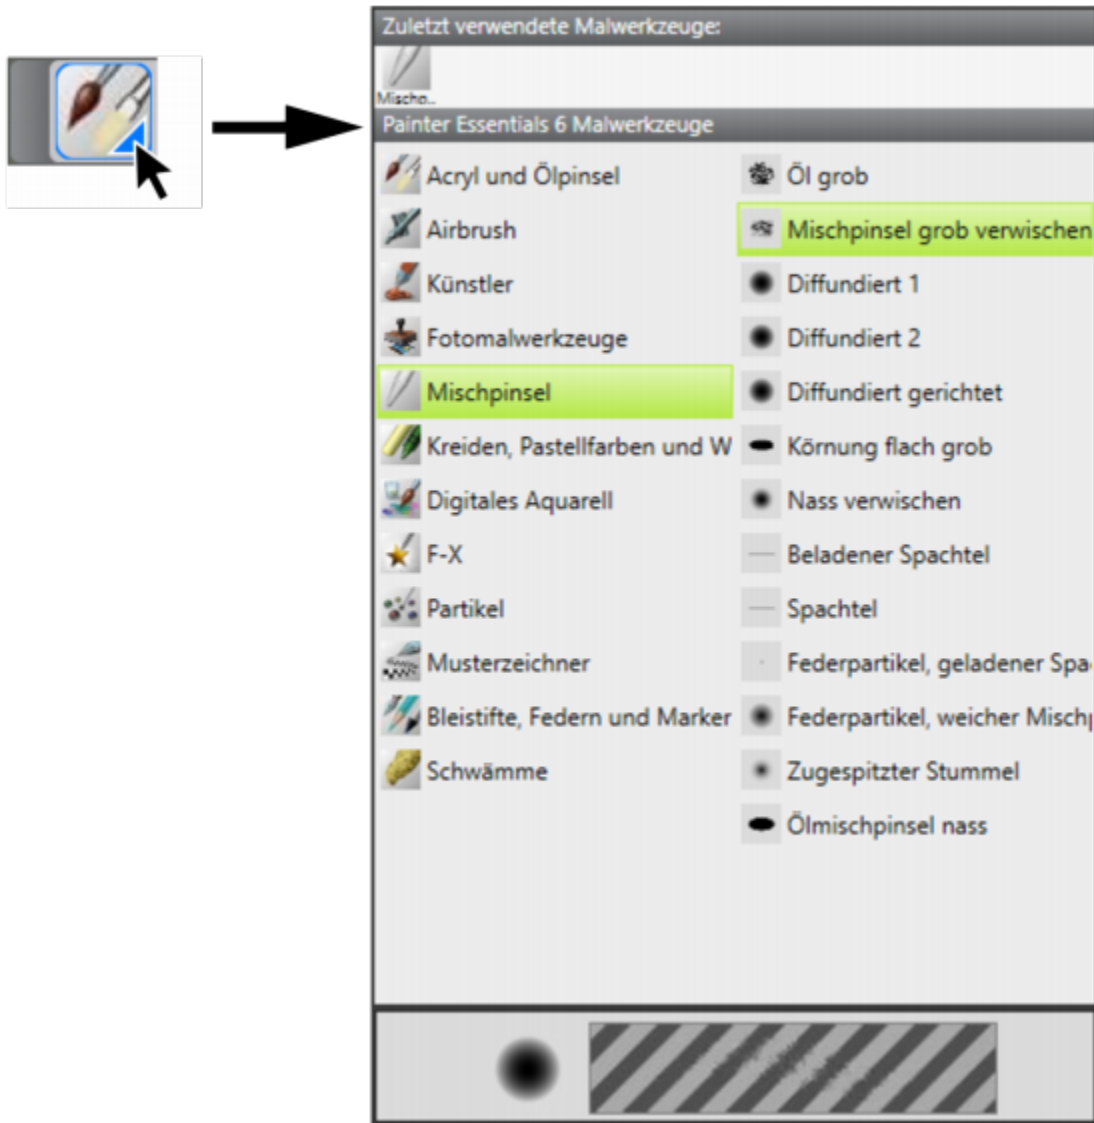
Zuletzt verwendete Malwerkzeuge:

Mischp...

Painter Essentials 6 Malwerkzeuge

Acryl und Ölpinsel
Airbrush
Künstler
Fotomalwerkzeuge
Mischpinsel
Kreiden, Pastellfarben und W
Digitales Aquarell
F-X
Partikel
Musterzeichner
Bleistifte, Federn und Marker
Schwämme

Öl grob
Mischpinsel grob verwischen
Diffundiert 1
Diffundiert 2
Diffundiert gerichtet
Körnung flach grob
Nass verwischen
Beladener Spachtel
Spachtel
Federpartikel, geladener Spa
Federpartikel, weicher Misch
Zugespitzter Stummel
Ölmischpinsel nass